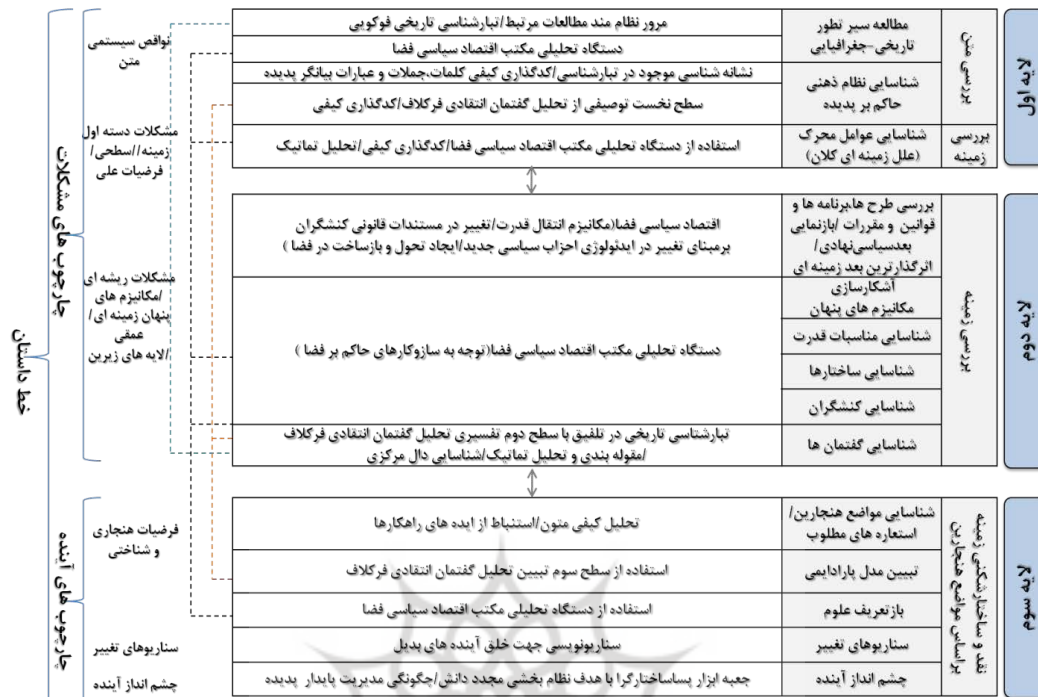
لایه اول

بررسی متن

مطالعه سیر تطور تاریخی-جغرافیایی | مرور نظام مند مطالعات مرتبط/تبارشناسی تاریخی فوکویی
| دستگاه تحلیلی مکتب اقتصاد سیاسی فضا
شناسایی نظام ذهنی حاکم بر پدیده | نشانه شناسی موجود در تبارشناسی/کدگذاری کیفی کلمات،جملات و عبارات بیانگر پدیده
| سطح نخست توصیفی از تحلیل گفتمان انتقادی فرکلاف/کدگذاری کیفی

بررسی زمینه

شناسایی عوامل محرک (علل زمینه ای کلان) | استفاده از دستگاه تحلیلی مکتب اقتصاد سیاسی فضا/کدگذاری کیفی/تحلیل تماتیک

لایه دوم

بررسی زمینه

بررسی طرح ها،برنامه ها و قوانین و مقررات /بازنمایی بعدسیاسی‌نهادی/ اثرگذارترین بعد زمینه ای | اقتصاد سیاسی فضا(مکانیزم انتقال قدرت/تغییر در مستندات قانونی کنشگران برمبنای تغییر در ایدئولوژی احزاب سیاسی جدید/ایجاد تحول و بازساخت در فضا )
آشکارسازی مکانیزم های پنهان | دستگاه تحلیلی مکتب اقتصاد سیاسی فضا(توجه به سازوکارهای حاکم بر فضا )
شناسایی مناسبات قدرت |
شناسایی ساختارها |
شناسایی کنشگران |
شناسایی گفتمان ها | تبارشناسی تاریخی در تلفیق با سطح دوم تفسیری تحلیل گفتمان انتقادی فرکلاف /مقوله بندی و تحلیل تماتیک/شناسایی دال مرکزی

لایه سوم

نقد و ساختارشکنی زمینه براساس مواضع هنجارین

شناسایی مواضع هنجارین/ استعاره های مطلوب | تحلیل کیفی متون/استنباط از ایده های راهکارها
تبیین مدل پارادایمی | استفاده از سطح سوم تبیین تحلیل گفتمان انتقادی فرکلاف
بازتعریف علوم | استفاده از دستگاه تحلیلی مکتب اقتصاد سیاسی فضا
سناریوهای تغییر | سناریونویسی جهت خلق آینده های بدیل
چشم انداز آینده | جعبه ابزار پساساختارگرا با هدف نظام بخشی مجدد دانش/چگونگی مدیریت پایدار پدیده

خط داستان

چارچوب های مشکلات

نواقص سیستمی متن

مشکلات دسته اول زمینه/سطحی/ فرضیات علی

مشکلات ریشه ای /مکانیزم های پنهان زمینه ای/ عمقی /لایه های زیرین

چارچوب های آینده

فرضیات هنجاری و شناختی

سناریوهای تغییر

چشم انداز آینده